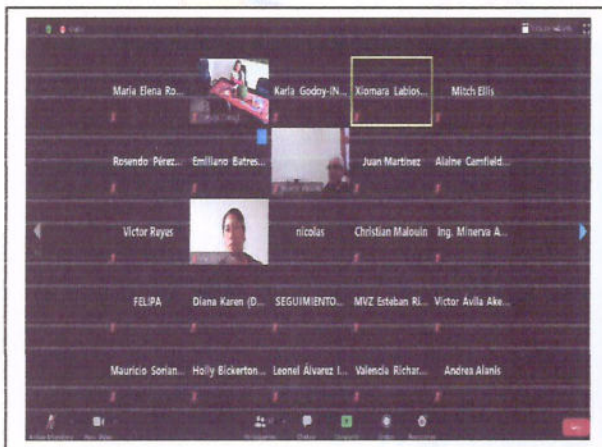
Maria Elena Ro...

Karla Godoy-(N...

Xiomara Labios...

Mitch Ellis

Rosendo Pérez...

Emiliano Batres...

Juan Martinez

Alaine Camfield...

Victor Reyes

nicolas

Christian Malouin

Ing. Minerva A...

FELIPA

Diana Karen (D...

SEGUIMIENTO...

MVZ Esteban Ri...

Victor Avila Ake...

Mauricio Sorian...

Holly Bickerton...

Leonel Alvarez I...

Valencia Richar...

Andrea Alanis